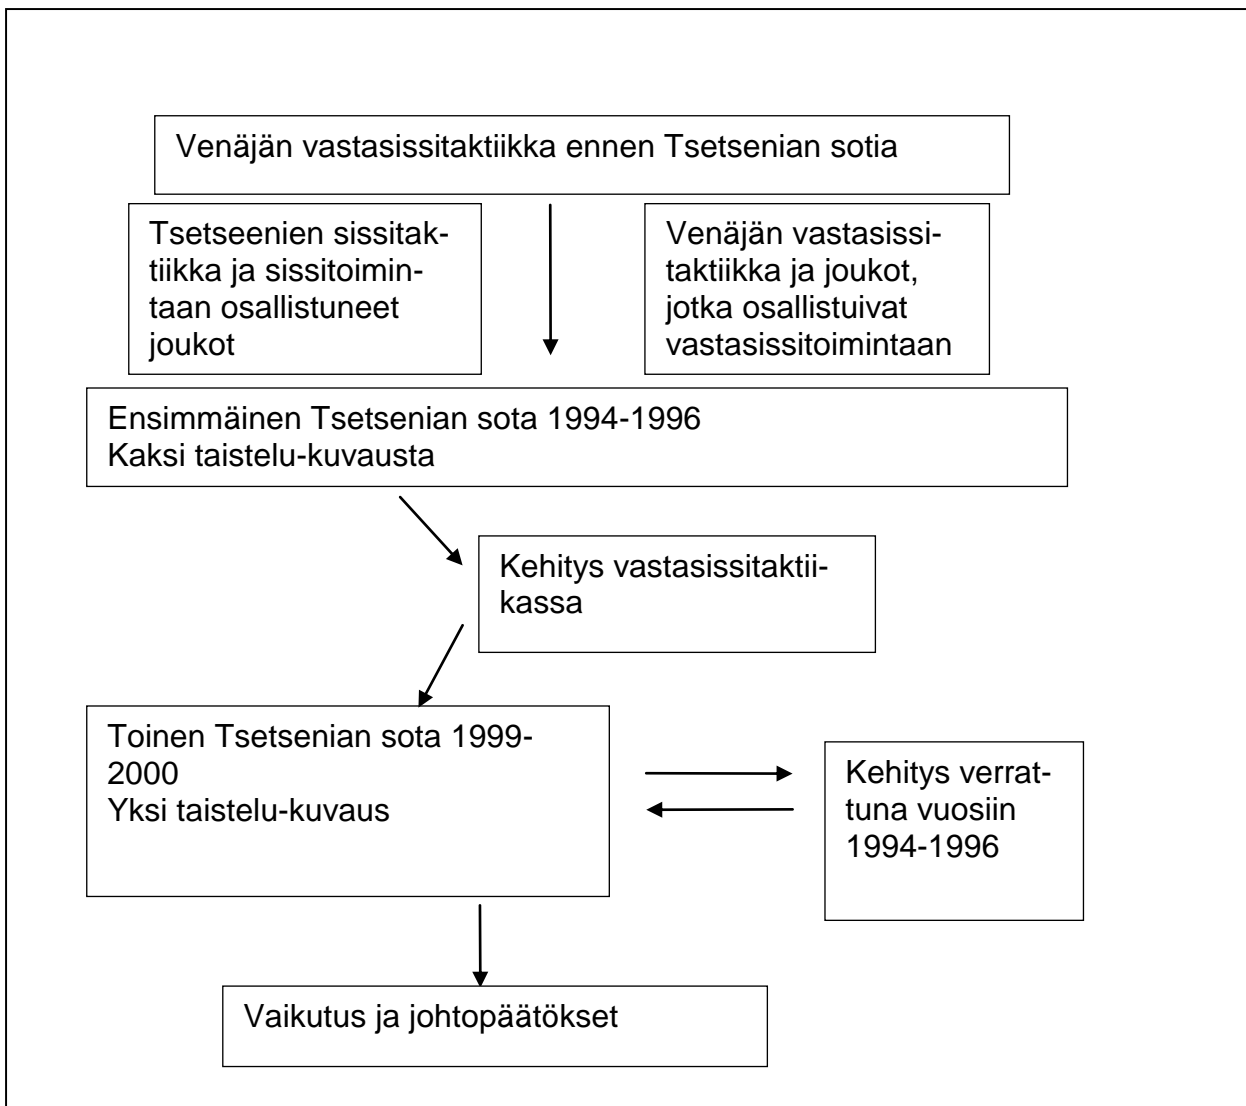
Venäjän vastasissitaktiikka ennen Tsetsenian sotia

Tsetseenien sissitaktiikka ja sissitoimintaan osallistuneet joukot

Venäjän vastasissitaktiikka ja joukot, jotka osallistuivat vastasissitoimintaan

Ensimmäinen Tsetsenian sota 1994-1996
Kaksi taistelu-kuvausta

Kehitys vastasissitaktiikassa

Toinen Tsetsenian sota 1999-2000
Yksi taistelu-kuvaus

Kehitys verrattuna vuosiin 1994-1996

Vaikutus ja johtopäätökset